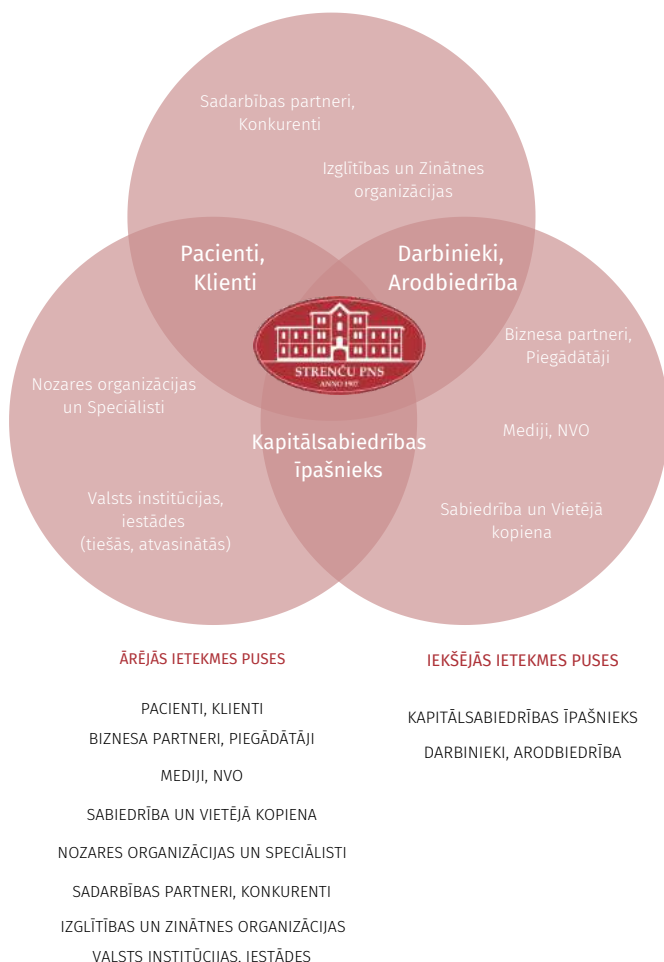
Sadarbības partneri, Konkurenti

Izglītības un Zinātnes organizācijas

Pacienti, Klienti

Darbinieki, Arodbiedrība

STRENČU PNS
ANNO 1907

Biznesa partneri, Piegādātāji

Nozares organizācijas un Speciālisti

Mediji, NVO

Kapitālsabiedrības īpašnieks

Valsts institūcijas, iestādes (tiešās, atvasinātās)

Sabiedrība un Vietējā kopiena

ĀRĒJĀS IETEKMES PUSES

PACIENTI, KLIENTI

BIZNESA PARTNERI, PIEGĀDĀTĀJI

MEDIJI, NVO

SABIEDRĪBA UN VIETĒJĀ KOPIENA

NOZARES ORGANIZĀCIJAS UN SPECIĀLISTI

SADARBĪBAS PARTNERI, KONKURENTI

IZGLĪTĪBAS UN ZINĀTNES ORGANIZĀCIJAS

VALSTS INSTITŪCIJAS, IESTĀDES

IEKŠĒJĀS IETEKMES PUSES

KAPITĀLSABIEDRĪBAS ĪPAŠNIEKS

DARBINIEKI, ARODBIEDRĪBA